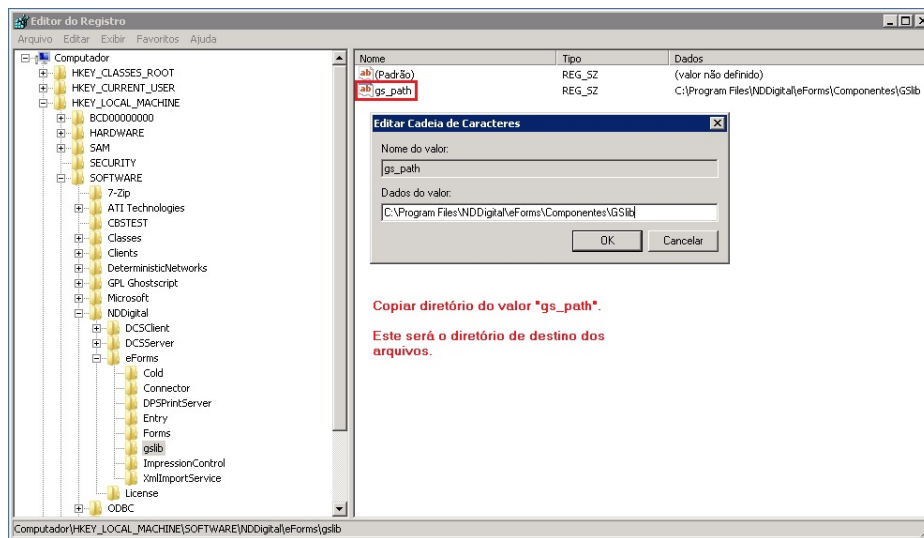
Editor do Registro

Arquivo Editar Exibir Favoritos Ajuda

Computador
HKEY_CLASSES_ROOT
HKEY_CURRENT_USER
HKEY_LOCAL_MACHINE
BCD00000000
HARDWARE
SAM
SECURITY
SOFTWARE
7-Zip
ATI Technologies
CBSTEST
Classes
Clients
DeterministicNetworks
GPL Ghostscript
Microsoft
NDDigital
DCSClient
DCSServer
eForms
Cold
Connector
DPSPrintServer
Entry
Forms
gslib
ImpressionControl
XmlImportService
License
ODBC

| Nome | Tipo | Dados |
|---|---|---|
| (Padrão) | REG_SZ | (valor não definido) |
| gs_path | REG_SZ | C:\Program Files\NDDigital\eForms\Componentes\GSlib |

Editar Cadeia de Caracteres

Nome do valor:

gs_path

Dados do valor:

C:\Program Files\NDDigital\eForms\Componentes\GSlib

OK Cancelar

Copiar diretório do valor "gs_path".

Este será o diretório de destino dos arquivos.

Computador\HKEY_LOCAL_MACHINE\SOFTWARE\NDDigital\eForms\gslib